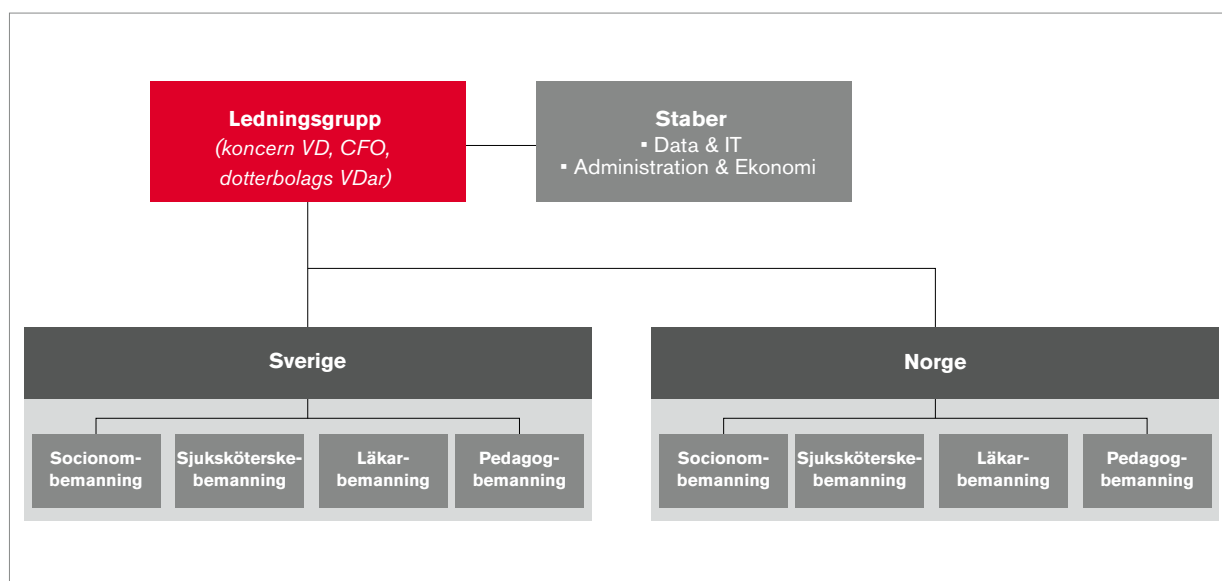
Ledningsgrupp
(koncern VD, CFO, dotterbolags VDar)

Staber
▪ Data & IT
▪ Administration & Ekonomi

Sverige

Socionombemanning

Sjuksköterskebemanning

Läkarbemanning

Pedagogbemanning

Norge

Socionombemanning

Sjuksköterskebemanning

Läkarbemanning

Pedagogbemanning